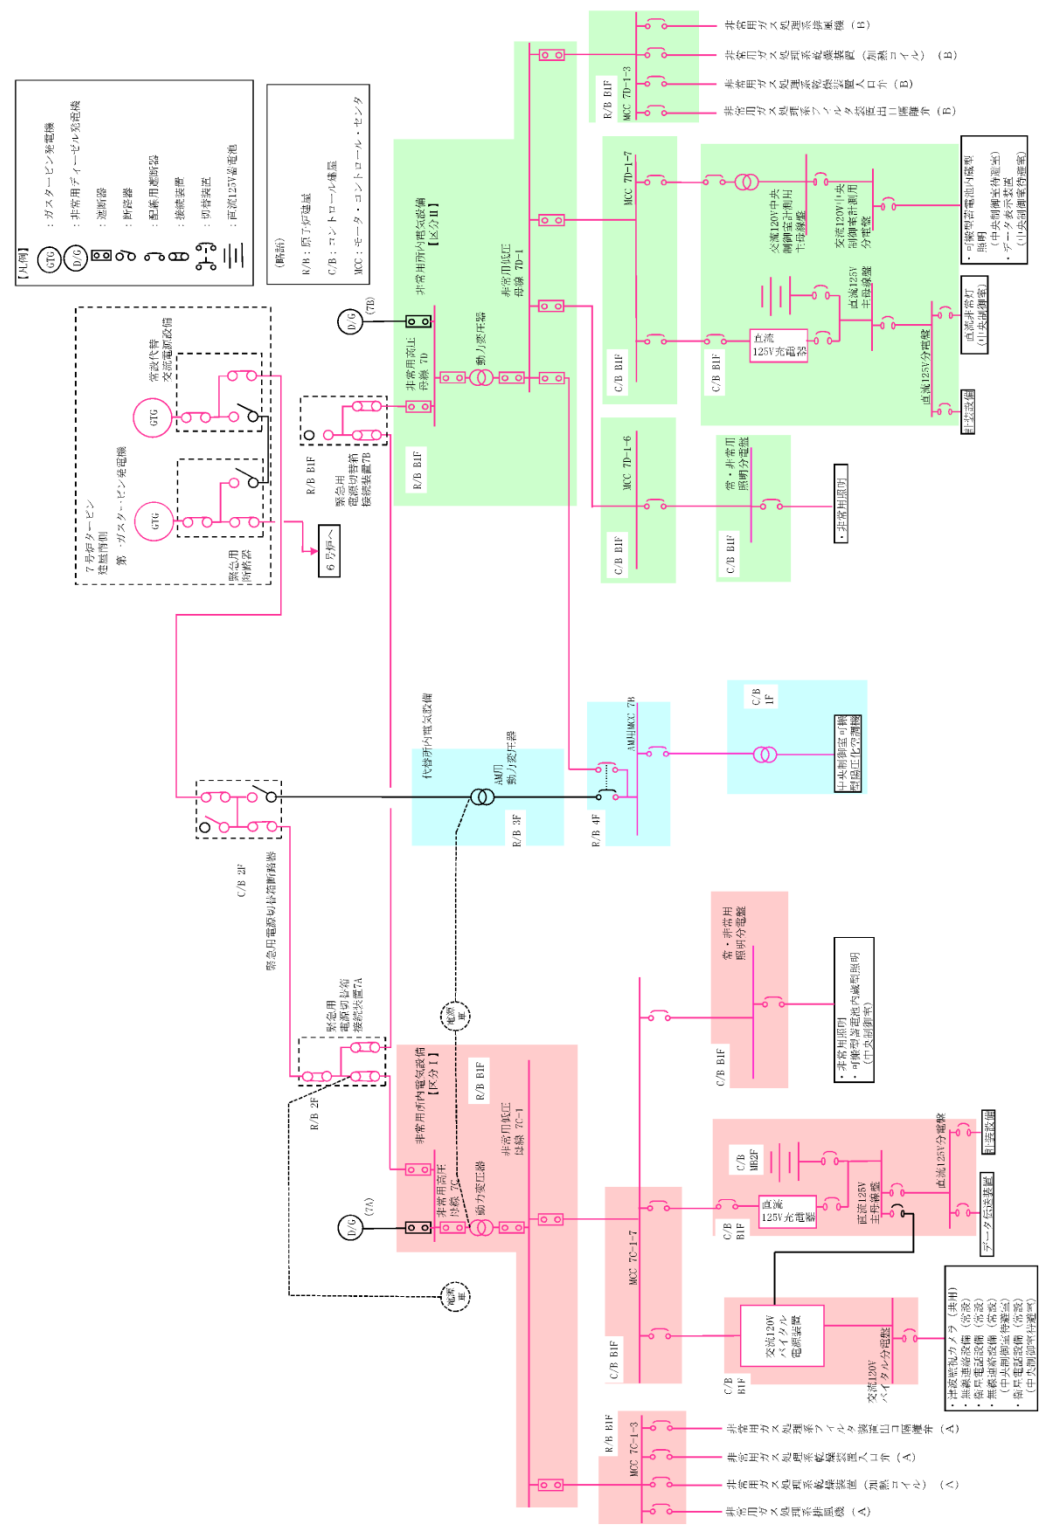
【凡例】
GTG ：ガスタービン発電機
D/G ：非常用ディーゼル発電機
：遮断器
：断路器
：配線用遮断器
：接続装置
：切替装置
：直流125V蓄電池

（略語）
R/B：原子炉建屋
C/B：コントロール建屋
MCC：モータ・コントロール・センタ

7号炉タービン建屋南側
常設代替交流電源設備
GTG
GTG
第一ガスタービン発電機
緊急用断路器
6号炉へ

(7B)
D/G
R/B B1F
緊急用電源切替箱接続装置7B
非常用所内電気設備【区分Ⅱ】
非常用高圧母線 7D
動力変圧器
非常用低圧母線 7D-1
R/B B1F

MCC 7D-1-3
R/B B1F
非常用ガス処理系排風機（B）
非常用ガス処理系乾燥装置（加熱コイル）（B）
非常用ガス処理系乾燥装置入口弁（B）
非常用ガス処理系フィルタ装置出口隔離弁（B）

MCC 7D-1-7
C/B B1F
交流120V中央制御室計測用主母線盤
交流120V中央制御室計測用分電盤
・可搬型計測器(内蔵電源)
（中央制御室待避室）
・データ表示装置
（中央制御室待避室）
C/B B1F
直流125V充電器
直流125V主母線盤
直流125V分電盤
直流非常灯（中央制御室）
計装設備

MCC 7D-1-6
C/B B1F
常・非常用照明分電盤
C/B B1F
・非常用照明

C/B 2F
緊急用電源切替箱断路器
代替所内電気設備
AM用動力変圧器
R/B 3F
AM用MCC 7B
R/B 4F
C/B 1F
中央制御室可搬型陽圧化空調機

常・非常用照明分電盤
C/B B1F
・非常用照明
・可搬型蓄電池内蔵型照明（中央制御室）

緊急用電源切替箱接続装置7A
R/B 2F
電源車
非常用所内電気設備【区分Ⅰ】
R/B B1F
非常用低圧母線 7C-1
非常用高圧母線 7C
動力変圧器
(7A)
D/G
電源車

C/B MB2F
直流125V分電盤
計装設備
C/B B1F
直流125V充電器
直流125V主母線盤
データ伝送装置

MCC 7C-1-7
C/B B1F
C/B B1F
交流120Vバイタル電源装置
交流120Vバイタル分電盤
・津波監視カメラ（暗視）
・無線連絡設備（常設）
・衛星電話設備（常設）
・無線連絡設備（常設）
（中央制御室待避室）
・衛星電話設備（常設）
（中央制御室待避室）

MCC 7C-1-3
R/B B1F
非常用ガス処理系フィルタ装置出口隔離弁（A）
非常用ガス処理系乾燥装置入口弁（A）
非常用ガス処理系乾燥装置（加熱コイル）（A）
非常用ガス処理系排風機（A）